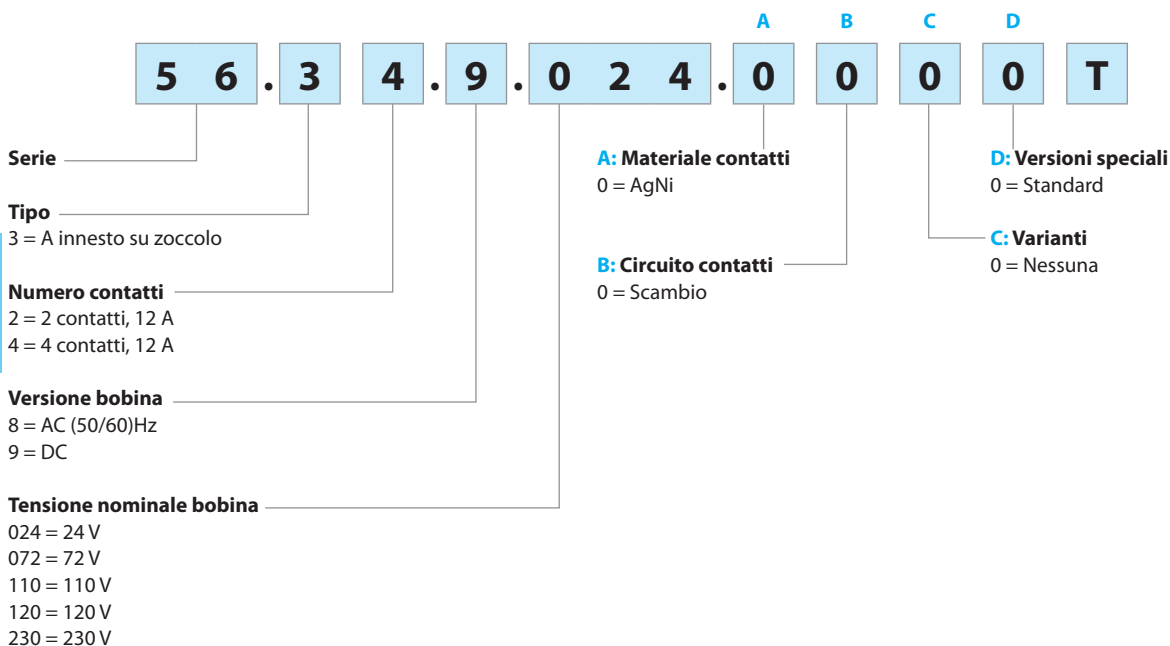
A B C D

5 6 . 3 4 . 9 . 0 2 4 . 0 0 0 0 T

Serie

Tipo
3 = A innesto su zoccolo

Numero contatti
2 = 2 contatti, 12 A
4 = 4 contatti, 12 A

Versione bobina
8 = AC (50/60)Hz
9 = DC

Tensione nominale bobina
024 = 24 V
072 = 72 V
110 = 110 V
120 = 120 V
230 = 230 V

A: Materiale contatti
0 = AgNi

B: Circuito contatti
0 = Scambio

D: Versioni speciali
0 = Standard

C: Varianti
0 = Nessuna